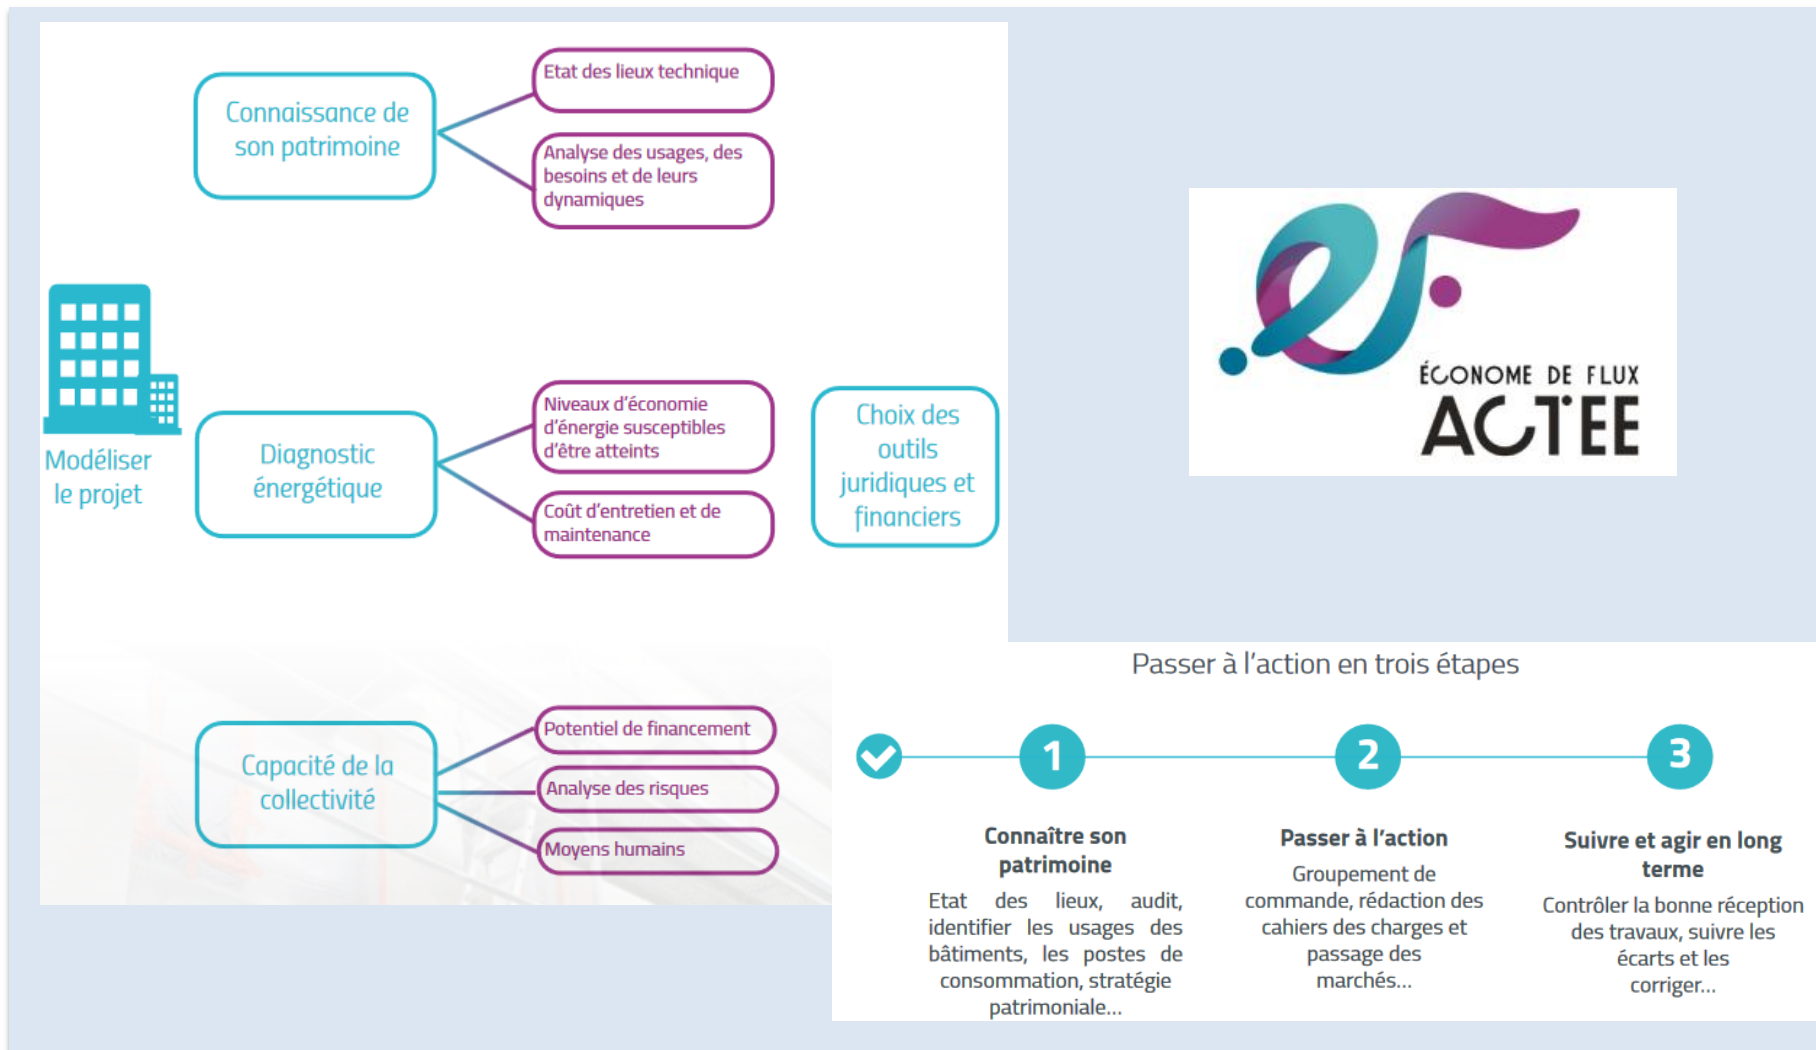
Connaissance de son patrimoine

Etat des lieux technique

Analyse des usages, des besoins et de leurs dynamiques

Modéliser le projet

Diagnostic énergétique

Niveaux d'économie d'énergie susceptibles d'être atteints

Coût d'entretien et de maintenance

Choix des outils juridiques et financiers

Capacité de la collectivité

Potentiel de financement

Analyse des risques

Moyens humains

ÉCONOME DE FLUX
ACTEE

Passer à l'action en trois étapes

1

2

3

Connaître son patrimoine
Etat des lieux, audit, identifier les usages des bâtiments, les postes de consommation, stratégie patrimoniale...

Passer à l'action
Groupement de commande, rédaction des cahiers des charges et passage des marchés...

Suivre et agir en long terme
Contrôler la bonne réception des travaux, suivre les écarts et les corriger...